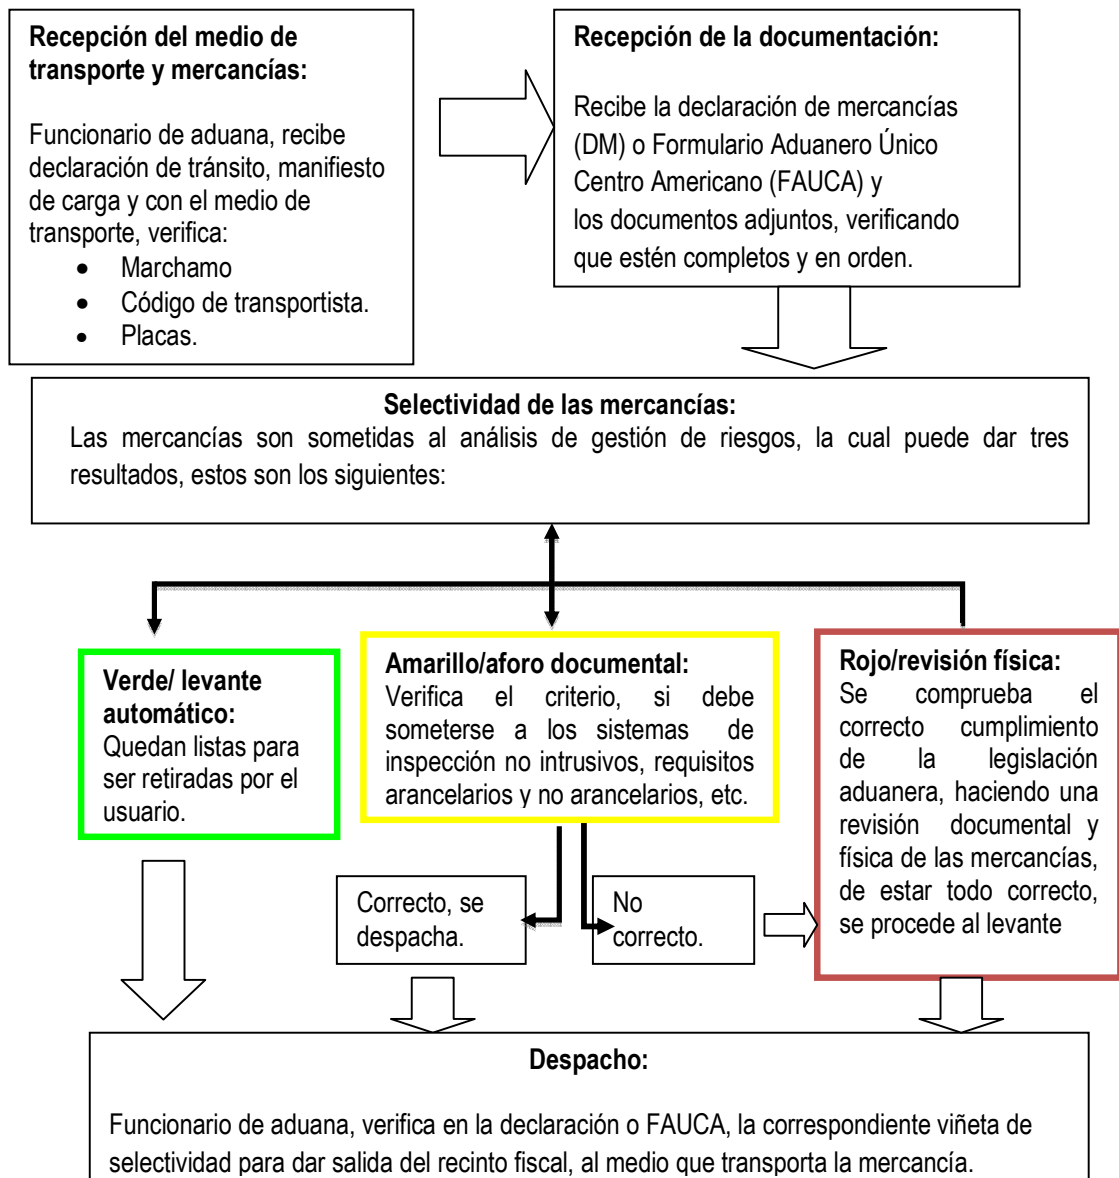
**Recepción del medio de transporte y mercancías:**

Funcionario de aduana, recibe declaración de tránsito, manifiesto de carga y con el medio de transporte, verifica:
- Marchamo
- Código de transportista.
- Placas.

**Recepción de la documentación:**

Recibe la declaración de mercancías (DM) o Formulario Aduanero Único Centro Americano (FAUCA) y los documentos adjuntos, verificando que estén completos y en orden.

**Selectividad de las mercancías:**
Las mercancías son sometidas al análisis de gestión de riesgos, la cual puede dar tres resultados, estos son los siguientes:

**Verde/ levante automático:**
Quedan listas para ser retiradas por el usuario.

**Amarillo/aforo documental:**
Verifica el criterio, si debe someterse a los sistemas de inspección no intrusivos, requisitos arancelarios y no arancelarios, etc.

**Rojo/revisión física:**
Se comprueba el correcto cumplimiento de la legislación aduanera, haciendo una revisión documental y física de las mercancías, de estar todo correcto, se procede al levante

Correcto, se despacha.

No correcto.

**Despacho:**

Funcionario de aduana, verifica en la declaración o FAUCA, la correspondiente viñeta de selectividad para dar salida del recinto fiscal, al medio que transporta la mercancía.